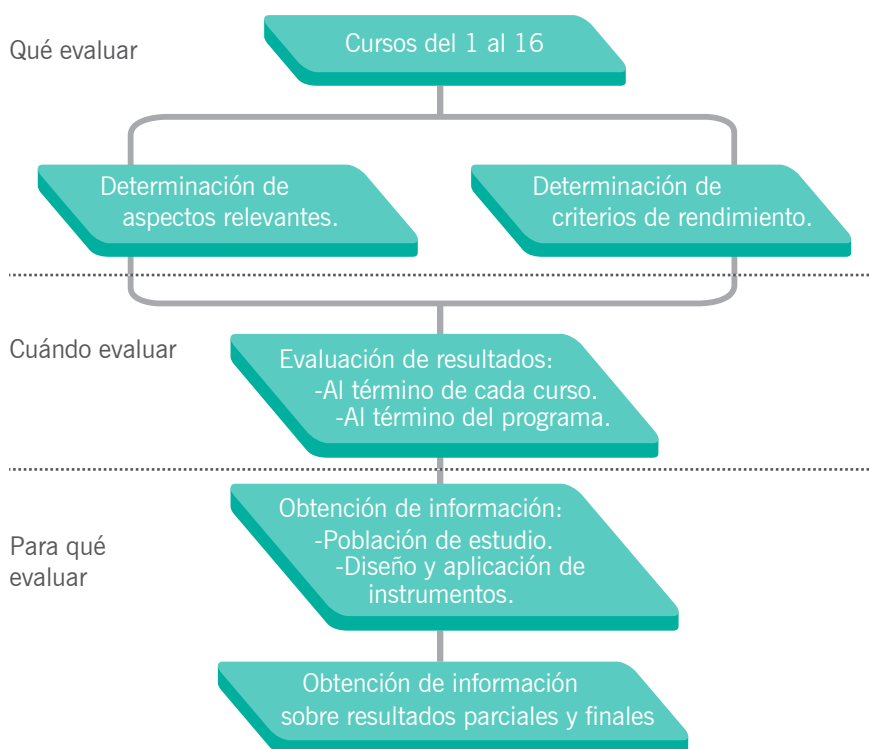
Qué evaluar

Cursos del 1 al 16

Determinación de aspectos relevantes.

Determinación de criterios de rendimiento.

Cuándo evaluar

Evaluación de resultados:
-Al término de cada curso.
-Al término del programa.

Para qué evaluar

Obtención de información:
-Población de estudio.
-Diseño y aplicación de instrumentos.

Obtención de información sobre resultados parciales y finales